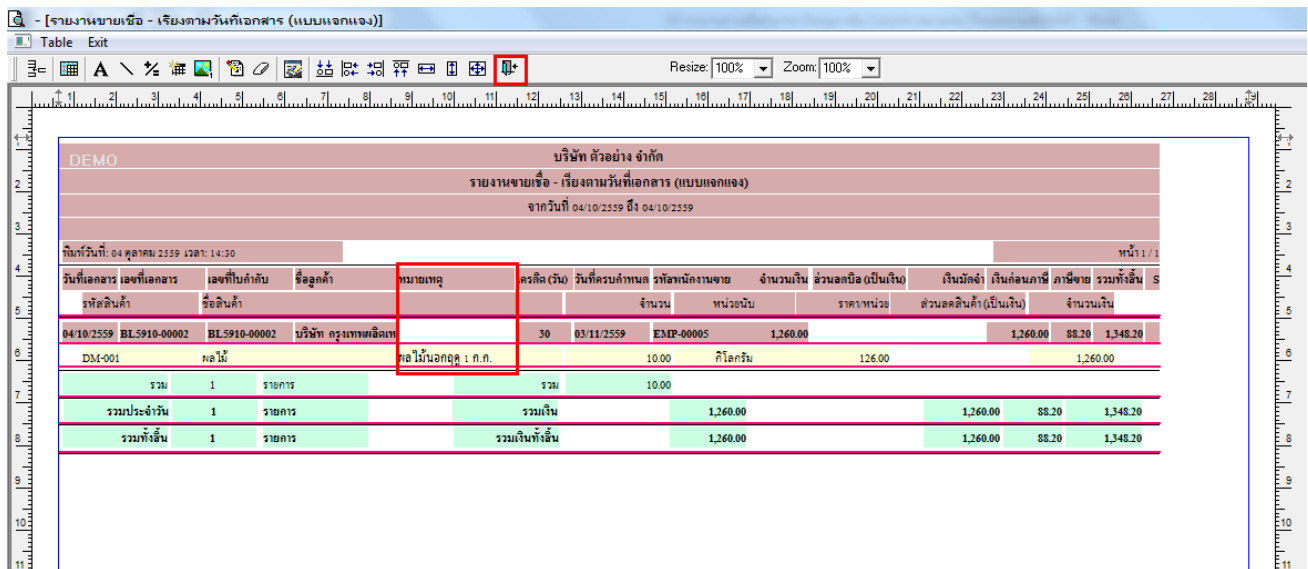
- [รายงานขายเชื่อ - เรียงตามวันที่เอกสาร (แบบแจกแจง)]
Table Exit
Resize: 100% Zoom: 100%

DEMO
บริษัท ตัวอย่าง จำกัด
รายงานขายเชื่อ - เรียงตามวันที่เอกสาร (แบบแจกแจง)
จากวันที่ 04/10/2559 ถึง 04/10/2559

พิมพ์วันที่: 04 ตุลาคม 2559 เวลา: 14:30
หน้า 1 / 1

| วันที่เอกสาร | เลขที่เอกสาร | เลขที่ใบกำกับ | ชื่อลูกค้า | หมายเหตุ | เครดิต (วัน) | วันที่ครบกำหนด | รหัสพนักงานขาย | จำนวนเงิน | ส่วนลดบิล (เป็นเงิน) | เงินมัดจำ | เงินก่อนภาษี | ภาษีขาย | รวมทั้งสิ้น |
|---|---|---|---|---|---|---|---|---|---|---|---|---|---|
| รหัสสินค้า | ชื่อสินค้า | | | | | จำนวน | หน่วยนับ | | ราคา/หน่วย | ส่วนลดสินค้า(เป็นเงิน) | | จำนวนเงิน | |
| 04/10/2559 | BL5910-00002 | BL5910-00002 | บริษัท กรุงเทพผลิตเห | | 30 | 03/11/2559 | EMP-00005 | 1,260.00 | | | 1,260.00 | 88.20 | 1,348.20 |
| DM-001 | ผลไม้ | | | ผลไม้นอกฤดู 1 ก.ก. | | 10.00 | กิโลกรัม | | 126.00 | | | 1,260.00 | |
| รวม | 1 | รายการ | | | รวม | 10.00 | | | | | | | |
| รวมประจำวัน | 1 | รายการ | | | รวมเงิน | | 1,260.00 | | | | 1,260.00 | 88.20 | 1,348.20 |
| รวมทั้งสิ้น | 1 | รายการ | | | รวมเงินทั้งสิ้น | | 1,260.00 | | | | 1,260.00 | 88.20 | 1,348.20 |